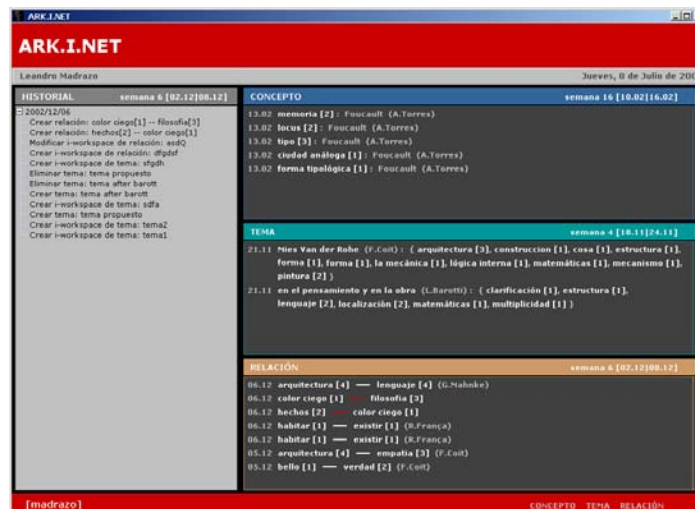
ARK.I.NET

ARK.I.NET

Leandro Madrazo

Jueves, 0 de Julio de 200

HISTORIAL semana 6 [02.12|08.12]

2002/12/06
Crear relación: color ciego[1] -- filosofía[3]
Crear relación: hechos[2] -- color ciego[1]
Modificar i-workspace de relación: asdQ
Crear i-workspace de relación: dfgdsf
Crear i-workspace de tema: sfgdh
Eliminar tema: tema propuesto
Eliminar tema: tema after barott
Crear tema: tema after barott
Crear i-workspace de tema: sdfa
Crear tema: tema propuesto
Crear i-workspace de tema: tema2
Crear i-workspace de tema: tema1

CONCEPTO semana 16 [10.02|16.02]

13.02 memoria [2] : Foucault (A.Torres)
13.02 locus [2] : Foucault (A.Torres)
13.02 tipo [3] : Foucault (A.Torres)
13.02 ciudad análoga [2] : Foucault (A.Torres)
13.02 forma tipológica [1] : Foucault (A.Torres)

TEMA semana 4 [18.11|24.11]

21.11 Mies Van der Rohe (F.Coit) : { arquitectura [3], construccion [1], cosa [1], estructura [1], forma [1], forma [1], la mecánica [1], lógica interna [1], matemáticas [1], mecanismo [1], pintura [2] }

21.11 en el pensamiento y en la obra (L.Barotti) : { clarificación [1], estructura [1], lenguaje [2], localización [2], matemáticas [1], multiplicidad [1] }

RELACIÓN semana 6 [02.12|08.12]

06.12 arquitectura [4] — lenguaje [4] (G.Mahnke)
06.12 color ciego [1] — filosofía [3]
06.12 hechos [2] — color ciego [1]
06.12 habitar [1] — existir [1] (R.França)
06.12 habitar [1] — existir [1] (R.França)
05.12 arquitectura [4] — empatía [3] (F.Coit)
05.12 bello [1] — verdad [2] (F.Coit)

[madrazo]

CONCEPTO TEMA RELACIÓN